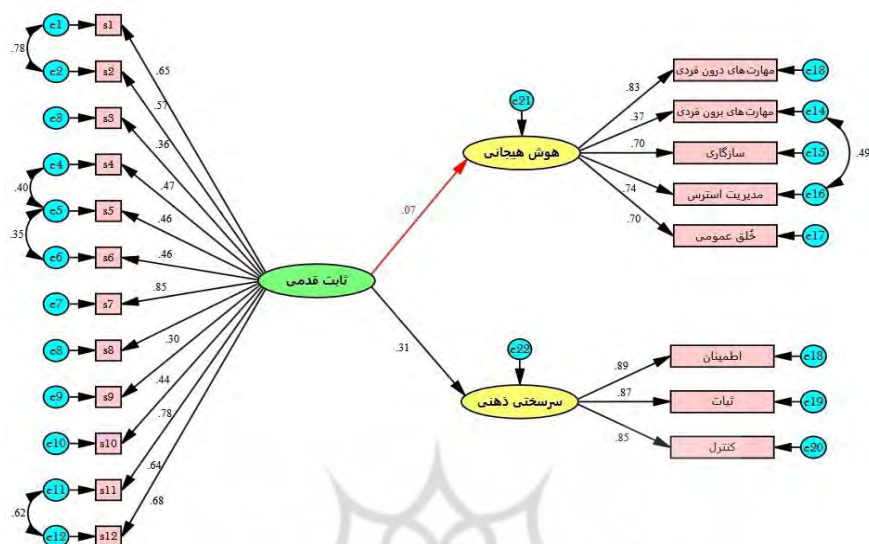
e1 s1
.78
e2 s2
e3 s3
e4 s4
.40
e5 s5
.35
e6 s6
e7 s7
e8 s8
e9 s9
e10 s10
e11 s11
.62
e12 s12

.65
.57
.36
.47
.46
.46
.85
.30
.44
.78
.64
.68

ثابت قدمی

.07
.31

e21
هوش هیجانی

.83
.37
.70
.74
.70

مهارت‌های درون فردی e13
مهارت‌های برون فردی e14
سازگاری e15
مدیریت استرس e16
خُلق عمومی e17
.49

e22
سرسختی ذهنی

.89
.87
.85

اطمینان e18
ثبات e19
کنترل e20